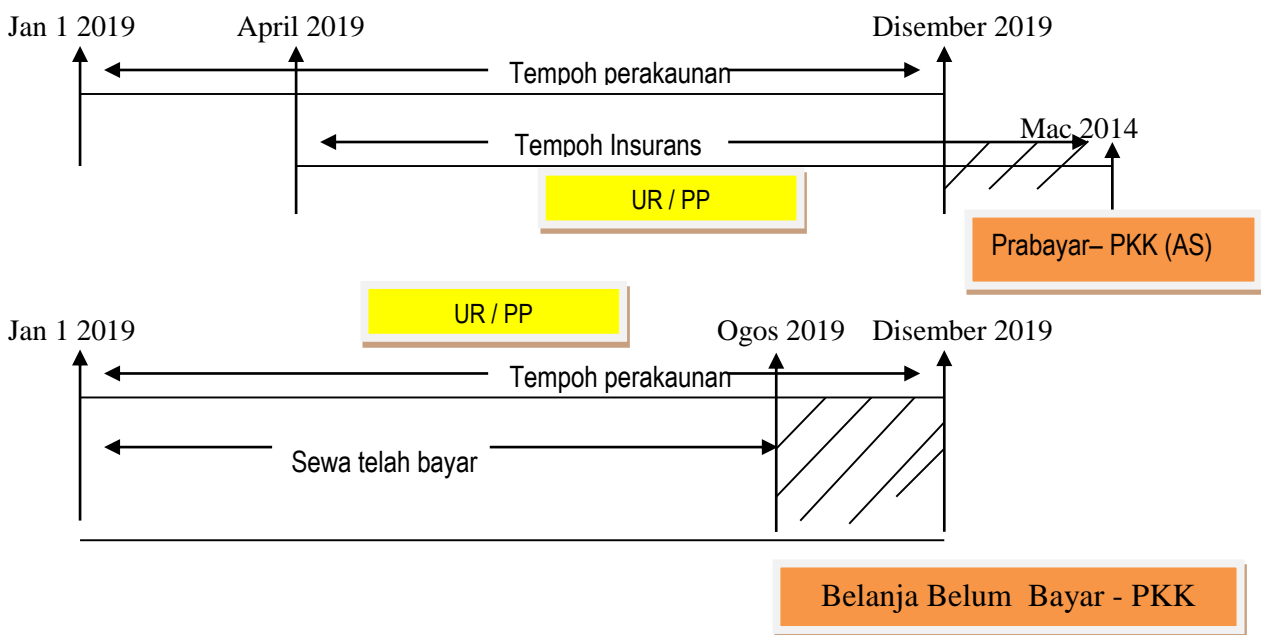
Jan 1 2019

April 2019

Disember 2019

Tempoh perakaunan

Tempoh Insurans

Mac 2014

UR / PP

Prabayar– PKK (AS)

UR / PP

Jan 1 2019

Ogos 2019

Disember 2019

Tempoh perakaunan

Sewa telah bayar

Belanja Belum Bayar - PKK